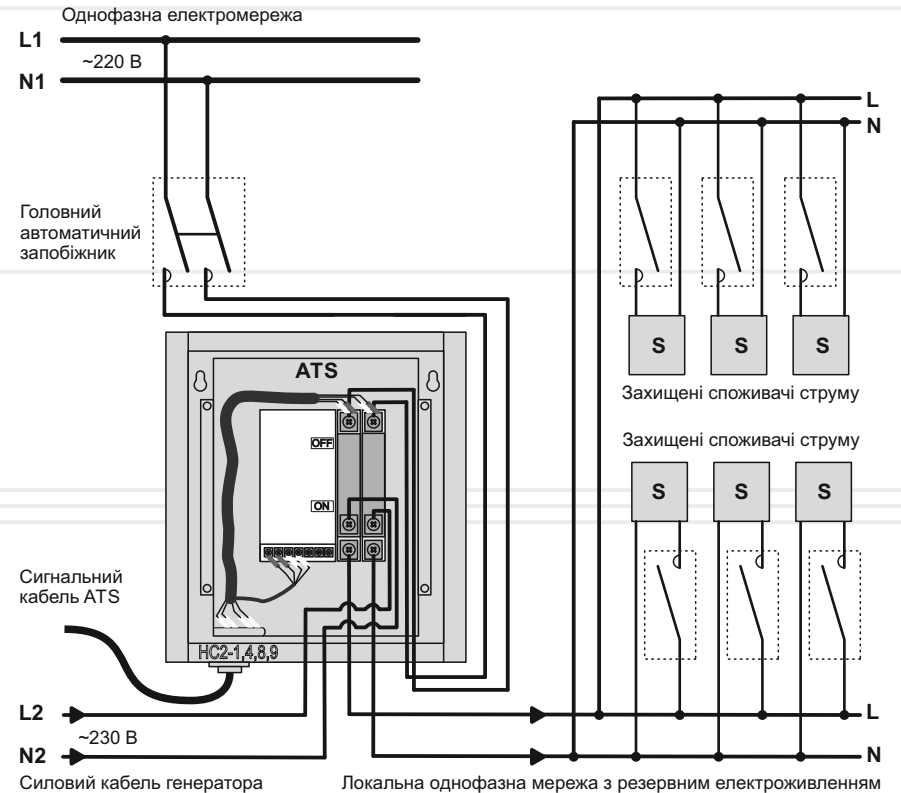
Однофазна електромережа

L1

~220 В

N1

Головний автоматичний запобіжник

ATS

OFF

ON

HC2-1,4,8,9

L

N

S

S

S

Захищені споживачі струму

Захищені споживачі струму

S

S

S

Сигнальний кабель ATS

L2

~230 В

N2

L

N

Силовий кабель генератора

Локальна однофазна мережа з резервним електроживленням